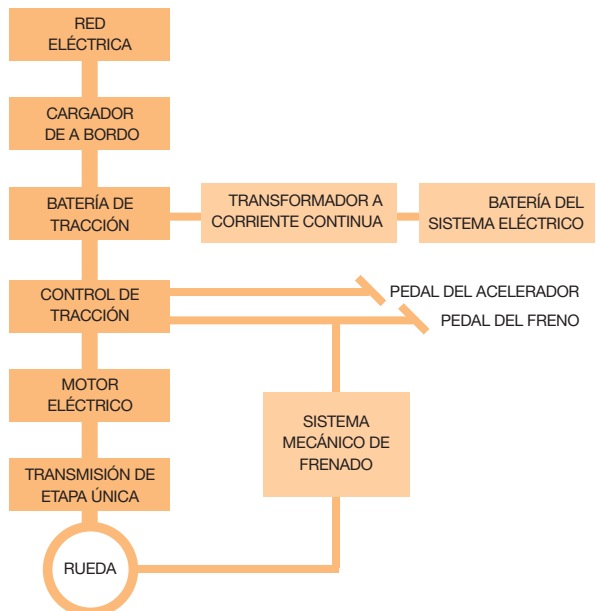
RED ELÉCTRICA

CARGADOR DE A BORDO

BATERÍA DE TRACCIÓN

TRANSFORMADOR A CORRIENTE CONTINUA

BATERÍA DEL SISTEMA ELÉCTRICO

CONTROL DE TRACCIÓN

PEDAL DEL ACELERADOR

PEDAL DEL FRENO

MOTOR ELÉCTRICO

SISTEMA MECÁNICO DE FRENADO

TRANSMISIÓN DE ETAPA ÚNICA

RUEDA